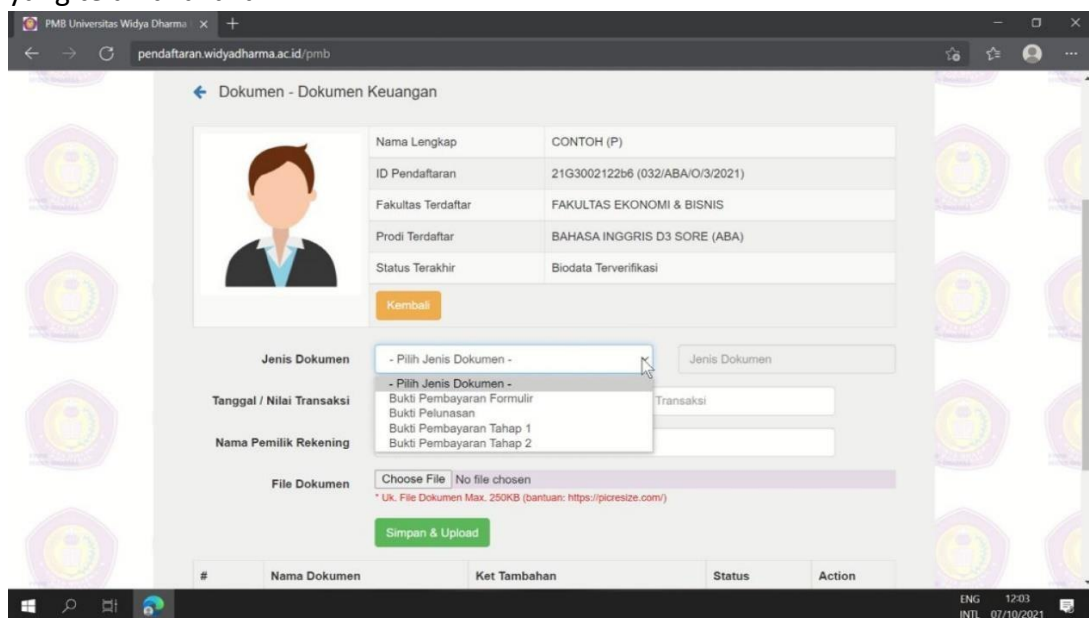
PMB Universitas Widya Dharma

pendaftaran.widyadharma.ac.id/pmb

Dokumen - Dokumen Keuangan

| | |
|---|---|
| Nama Lengkap | CONTOH (P) |
| ID Pendaftaran | 21G3002122b6 (032/ABA/O/3/2021) |
| Fakultas Terdaftar | FAKULTAS EKONOMI & BISNIS |
| Prodi Terdaftar | BAHASA INGGRIS D3 SORE (ABA) |
| Status Terakhir | Biodata Terverifikasi |

Kembali

Jenis Dokumen - Pilih Jenis Dokumen - Jenis Dokumen

- Pilih Jenis Dokumen -
Bukti Pembayaran Formulir
Bukti Pelunasan
Bukti Pembayaran Tahap 1
Bukti Pembayaran Tahap 2

Tanggal / Nilai Transaksi Transaksi

Nama Pemilik Rekening

File Dokumen Choose File No file chosen
* Uk. File Dokumen Max. 250KB (bantuan: https://picresize.com/)

Simpan & Upload

| # | Nama Dokumen | Ket Tambahan | Status | Action |
|---|---|---|---|---|

ENG INTL 12:03 07/10/2021